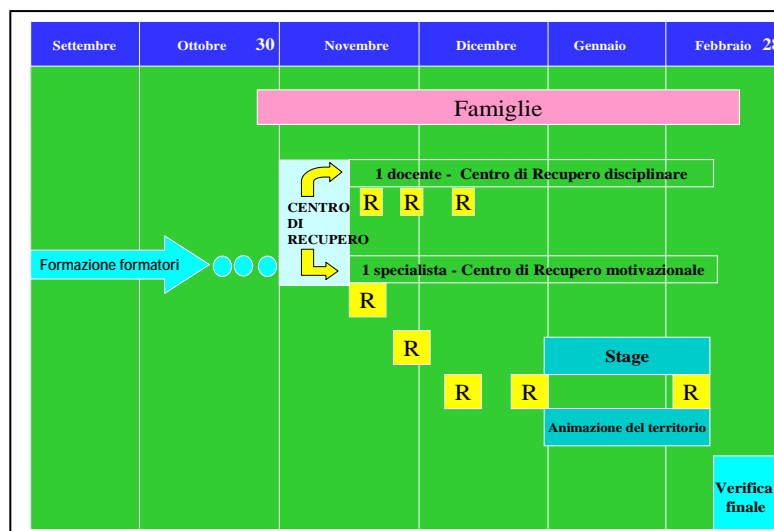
Settembre | Ottobre 30 | Novembre | Dicembre | Gennaio | Febbraio 28

Famiglie

CENTRO DI RECUPERO

1 docente - Centro di Recupero disciplinare

R R R

Formazione formatori

1 specialista - Centro di Recupero motivazionale

R

R

Stage

R R R

Animazione del territorio

Verifica finale